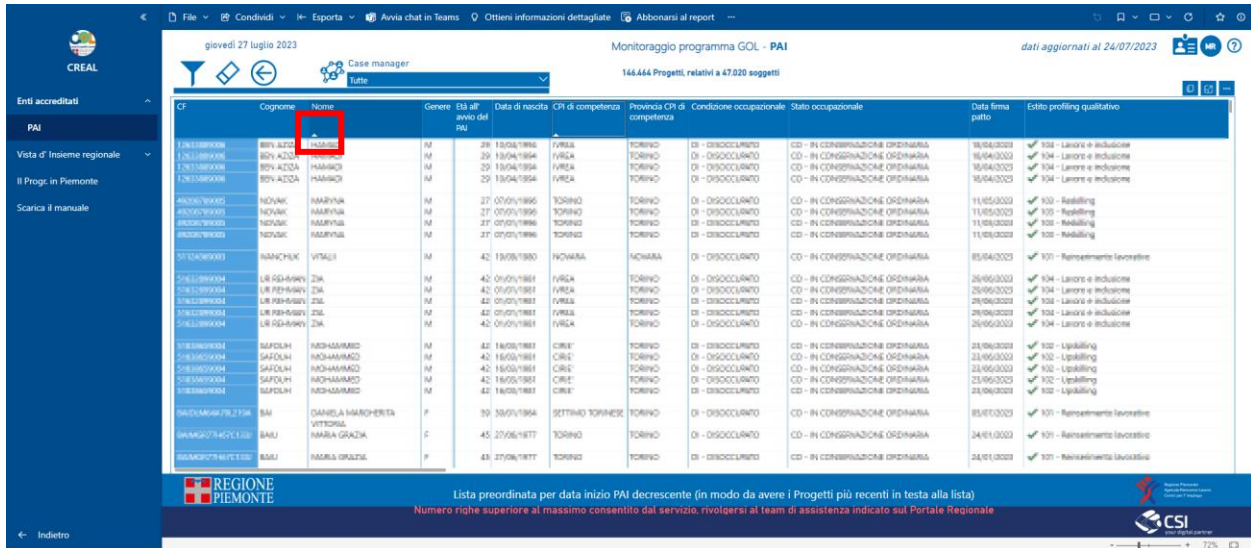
File Condividi Esporta Avvia chat in Teams Ottieni informazioni dettagliate Abbonarsi al report ···

CREAL

Enti accreditati
PAI
Vista d' Insieme regionale
Il Progr. in Piemonte
Scarica il manuale

← Indietro

giovedì 27 luglio 2023

Case manager
Tutte

Monitoraggio programma GOL - PAI

146.464 Progetti, relativi a 47.020 soggetti

dati aggiornati al 24/07/2023

MR

| CF | Cognome | Nome | Genere | Età all' avvio del PAI | Data di nascita | CPI di competenza | Provincia CPI di competenza | Condizione occupazionale | Stato occupazionale | Data firma patto | Esito profiling qualitativo |
|---|---|---|---|---|---|---|---|---|---|---|---|
| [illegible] | BEN AZIZA | HAMADI | M | 29 | 13/04/1994 | IVREA | TORINO | DI - DISOCCUPATO | CO - IN CONSERVAZIONE ORDINARIA | 18/04/2023 | 104 - Lavoro e inclusione |
| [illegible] | BEN AZIZA | HAMADI | M | 29 | 13/04/1994 | IVREA | TORINO | DI - DISOCCUPATO | CO - IN CONSERVAZIONE ORDINARIA | 18/04/2023 | 104 - Lavoro e inclusione |
| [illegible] | BEN AZIZA | HAMADI | M | 29 | 13/04/1994 | IVREA | TORINO | DI - DISOCCUPATO | CO - IN CONSERVAZIONE ORDINARIA | 18/04/2023 | 104 - Lavoro e inclusione |
| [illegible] | BEN AZIZA | HAMADI | M | 29 | 13/04/1994 | IVREA | TORINO | DI - DISOCCUPATO | CO - IN CONSERVAZIONE ORDINARIA | 18/04/2023 | 104 - Lavoro e inclusione |
| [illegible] | NOVAK | MARYNA | M | 27 | 07/01/1996 | TORINO | TORINO | DI - DISOCCUPATO | CO - IN CONSERVAZIONE ORDINARIA | 11/05/2023 | 103 - Reskilling |
| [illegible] | NOVAK | MARYNA | M | 27 | 07/01/1996 | TORINO | TORINO | DI - DISOCCUPATO | CO - IN CONSERVAZIONE ORDINARIA | 11/05/2023 | 103 - Reskilling |
| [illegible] | NOVAK | MARYNA | M | 27 | 07/01/1996 | TORINO | TORINO | DI - DISOCCUPATO | CO - IN CONSERVAZIONE ORDINARIA | 11/05/2023 | 103 - Reskilling |
| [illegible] | NOVAK | MARYNA | M | 27 | 07/01/1996 | TORINO | TORINO | DI - DISOCCUPATO | CO - IN CONSERVAZIONE ORDINARIA | 11/05/2023 | 103 - Reskilling |
| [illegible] | IVANCHUK | VITALII | M | 42 | 13/08/1980 | NOVARA | NOVARA | DI - DISOCCUPATO | CO - IN CONSERVAZIONE ORDINARIA | 05/04/2023 | 101 - Reinserimento lavorativo |
| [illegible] | UR REHMAN | ZIA | M | 42 | 01/01/1981 | IVREA | TORINO | DI - DISOCCUPATO | CO - IN CONSERVAZIONE ORDINARIA | 29/06/2023 | 104 - Lavoro e inclusione |
| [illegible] | UR REHMAN | ZIA | M | 42 | 01/01/1981 | IVREA | TORINO | DI - DISOCCUPATO | CO - IN CONSERVAZIONE ORDINARIA | 29/06/2023 | 104 - Lavoro e inclusione |
| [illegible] | UR REHMAN | ZIA | M | 42 | 01/01/1981 | IVREA | TORINO | DI - DISOCCUPATO | CO - IN CONSERVAZIONE ORDINARIA | 29/06/2023 | 104 - Lavoro e inclusione |
| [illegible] | UR REHMAN | ZIA | M | 42 | 01/01/1981 | IVREA | TORINO | DI - DISOCCUPATO | CO - IN CONSERVAZIONE ORDINARIA | 29/06/2023 | 104 - Lavoro e inclusione |
| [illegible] | UR REHMAN | ZIA | M | 42 | 01/01/1981 | IVREA | TORINO | DI - DISOCCUPATO | CO - IN CONSERVAZIONE ORDINARIA | 29/06/2023 | 104 - Lavoro e inclusione |
| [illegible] | SAFOUH | MOHAMMED | M | 42 | 16/03/1981 | CIRIE' | TORINO | DI - DISOCCUPATO | CO - IN CONSERVAZIONE ORDINARIA | 23/06/2023 | 102 - Upskilling |
| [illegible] | SAFOUH | MOHAMMED | M | 42 | 16/03/1981 | CIRIE' | TORINO | DI - DISOCCUPATO | CO - IN CONSERVAZIONE ORDINARIA | 23/06/2023 | 102 - Upskilling |
| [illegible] | SAFOUH | MOHAMMED | M | 42 | 16/03/1981 | CIRIE' | TORINO | DI - DISOCCUPATO | CO - IN CONSERVAZIONE ORDINARIA | 23/06/2023 | 102 - Upskilling |
| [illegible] | SAFOUH | MOHAMMED | M | 42 | 16/03/1981 | CIRIE' | TORINO | DI - DISOCCUPATO | CO - IN CONSERVAZIONE ORDINARIA | 23/06/2023 | 102 - Upskilling |
| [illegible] | SAFOUH | MOHAMMED | M | 42 | 16/03/1981 | CIRIE' | TORINO | DI - DISOCCUPATO | CO - IN CONSERVAZIONE ORDINARIA | 23/06/2023 | 102 - Upskilling |
| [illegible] | BAI | DANIELA MARGHERITA VITTORIA | F | 59 | 30/01/1964 | SETTIMO TORINESE | TORINO | DI - DISOCCUPATO | CO - IN CONSERVAZIONE ORDINARIA | 05/07/2023 | 101 - Reinserimento lavorativo |
| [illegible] | BAIU | MARIA GRAZIA | F | 45 | 27/06/1977 | TORINO | TORINO | DI - DISOCCUPATO | CO - IN CONSERVAZIONE ORDINARIA | 24/01/2023 | 101 - Reinserimento lavorativo |
| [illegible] | BAIU | MARIA GRAZIA | F | 45 | 27/06/1977 | TORINO | TORINO | DI - DISOCCUPATO | CO - IN CONSERVAZIONE ORDINARIA | 24/01/2023 | 101 - Reinserimento lavorativo |

REGIONE PIEMONTE

Lista preordinata per data inizio PAI decrescente (in modo da avere i Progetti più recenti in testa alla lista)
Numero righe superiore al massimo consentito dal servizio, rivolgersi al team di assistenza indicato sul Portale Regionale

CSI
your digital partner

72%